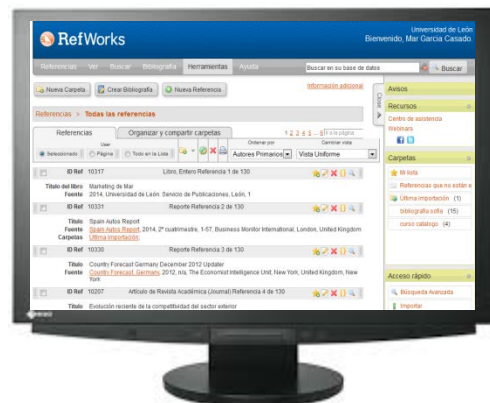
RefWorks

Universidad de León
Bienvenido, Mar García Casado.

Referencias Ver Buscar Bibliografía Herramientas Ayuda

Buscar en su base de datos

Buscar

Nueva Carpeta Crear Bibliografía Nueva Referencia

Información adicional

Referencias > Todas las referencias

Referencias Organizar y compartir carpetas

1 2 3 4 5 ... 5 Ir a la página

Usar

Ordenar por

Cambiar vista

Seleccionado Página Todo en la Lista

Autores Primarios

Vista Uniforme

ID Ref 10317 Libro, Entero Referencia 1 de 130

Título del libro Marketing de Mar
Fuente 2014, Universidad de León. Servicio de Publicaciones, León, 1

ID Ref 10331 Reporte Referencia 2 de 130

Título Spain Autos Report
Fuente Spain Autos Report, 2014, 2º cuatrimestre, 1-57, Business Monitor International, London, United Kingdom
Carpetas Última importación

ID Ref 10330 Reporte Referencia 3 de 130

Título Country Forecast Germany December 2012 Updater
Fuente Country Forecast, Germany, 2012, n/a, The Economist Intelligence Unit, New York, United Kingdom, New York

ID Ref 10207 Artículo de Revista Académica (Journal) Referencia 4 de 130

Título Evolución reciente de la competitividad del sector exterior

Cerrar

Avisos

Recursos

Centro de asistencia
Webinars

Carpetas

Mi lista
Referencias que no están e
Última importación (1)
bibliografía sofia (15)
curso catalogo (4)

Acceso rápido

Búsqueda Avanzada
Importar